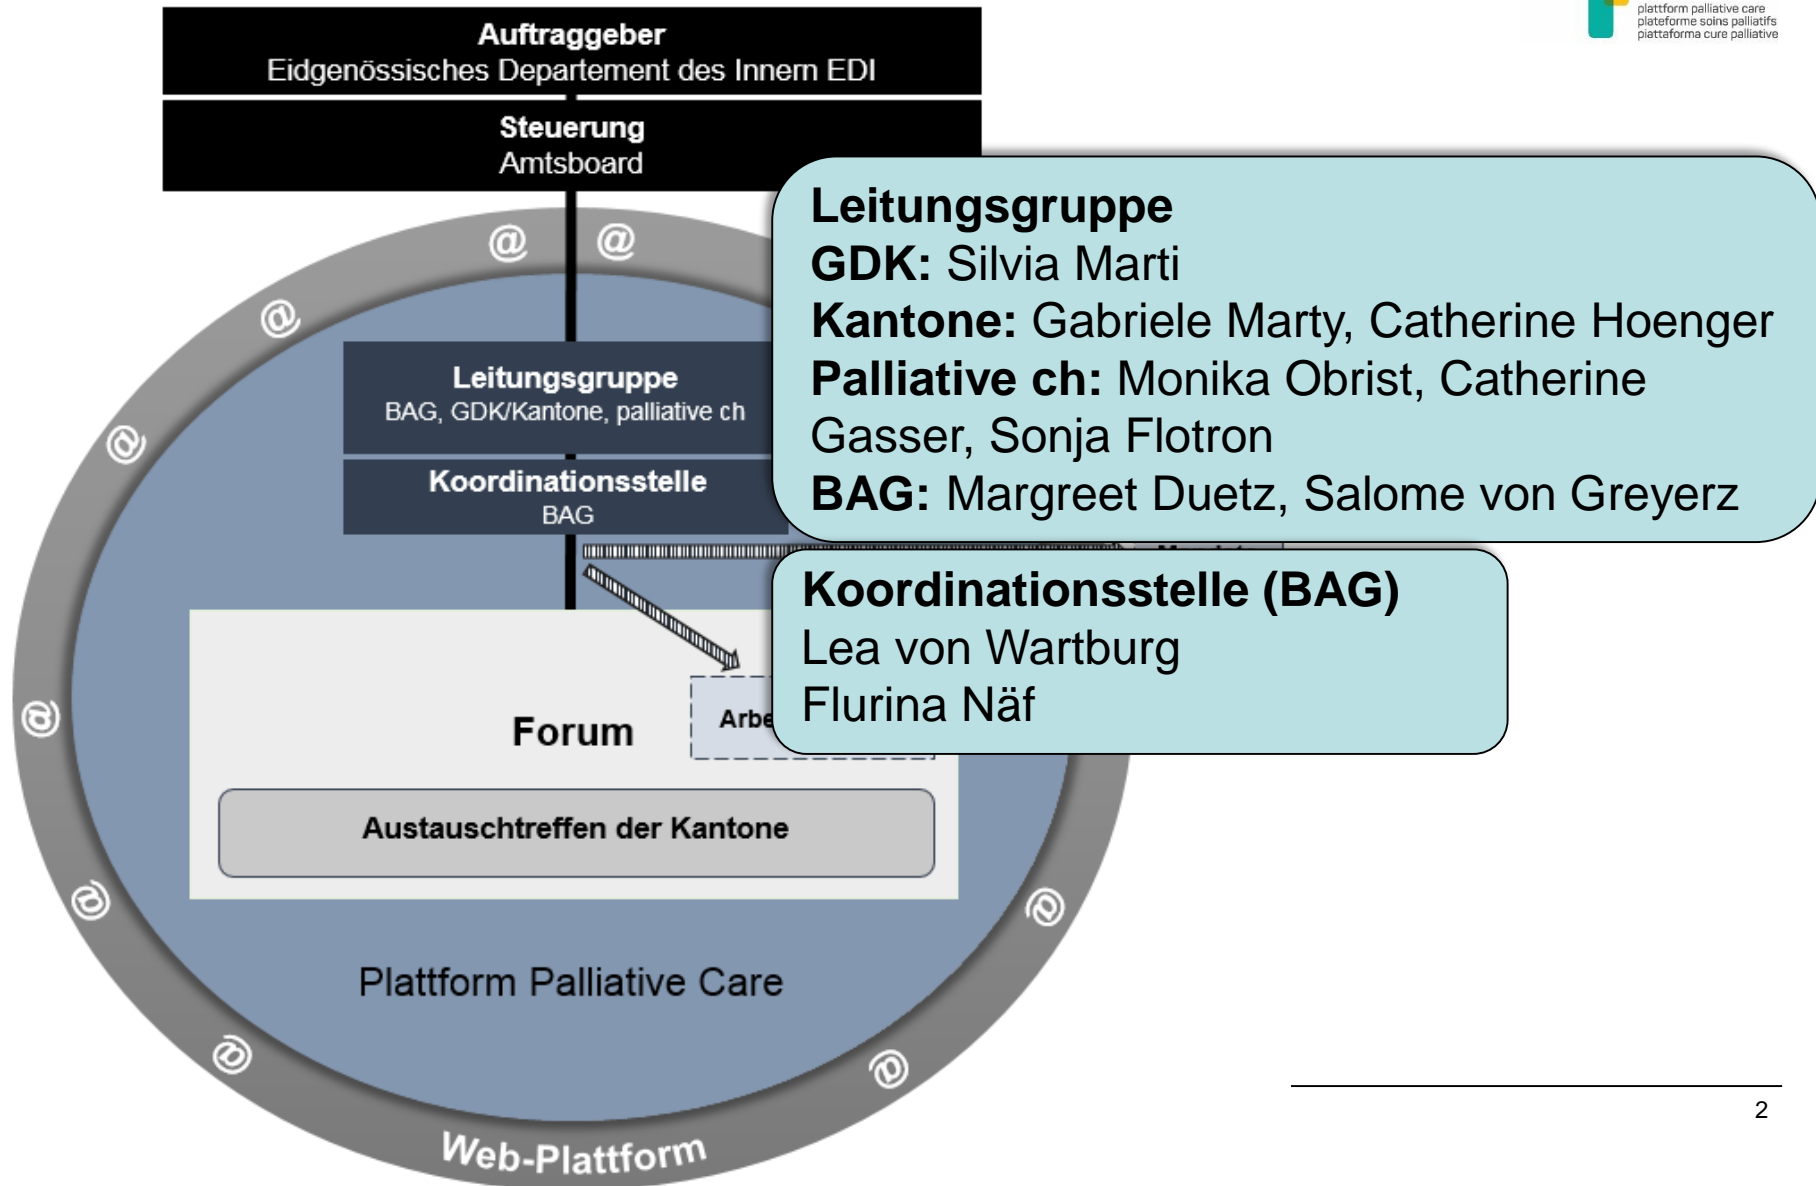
plattform palliative care
plateforme soins palliatifs
piattaforma cure palliative

Auftraggeber
Eidgenössisches Departement des Innern EDI

Steuerung
Amtsboard

Leitungsgruppe
BAG, GDK/Kantone, palliative ch

Koordinationsstelle
BAG

Forum

Arbe

Austauschtreffen der Kantone

Plattform Palliative Care

Web-Plattform

Leitungsgruppe
GDK: Silvia Marti
Kantone: Gabriele Marty, Catherine Hoenger
Palliative ch: Monika Obrist, Catherine Gasser, Sonja Flotron
BAG: Margreet Duetz, Salome von Greyerz

Koordinationsstelle (BAG)
Lea von Wartburg
Flurina Näf

2